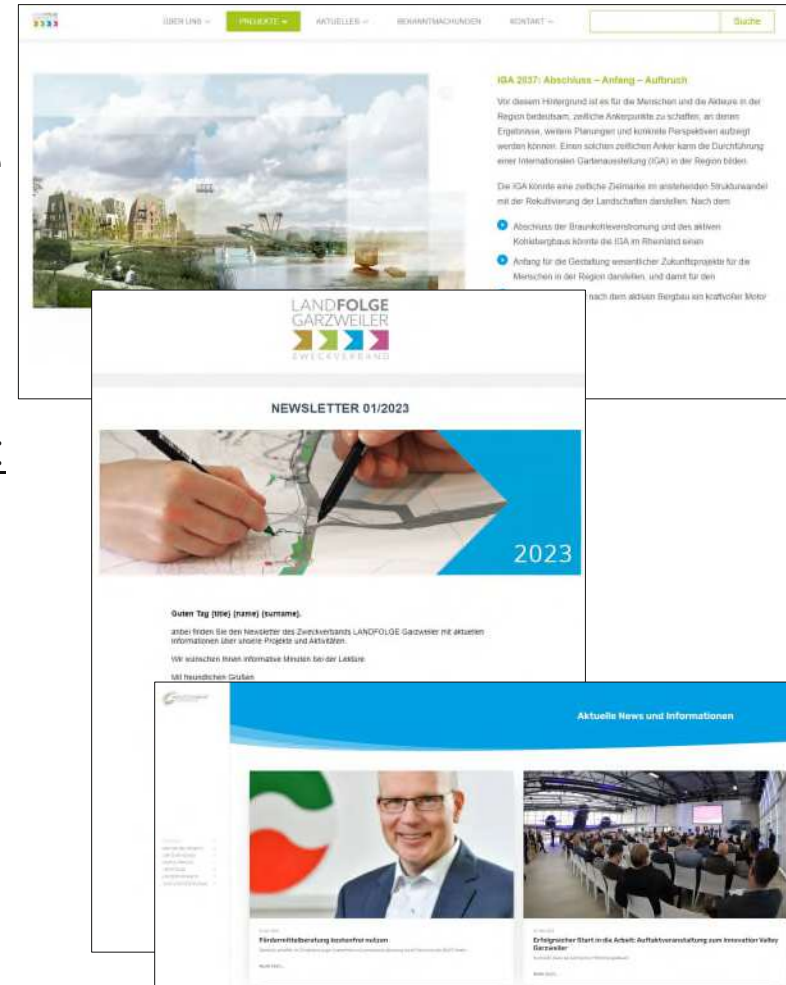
ÜBER UNS PROJEKTE AKTUELLES BEKANNTMACHUNGEN KONTAKT Suche

IGA 2037: Abschluss – Anfang – Aufbruch

Vor diesem Hintergrund ist es für die Menschen und die Akteure in der Region bedeutsam, zeitliche Ankerpunkte zu schaffen, an denen Ergebnisse, weitere Planungen und konkrete Perspektiven aufgezeigt werden können. Einen solchen zeitlichen Anker kann die Durchführung einer Internationalen Gartenausstellung (IGA) in der Region bilden.

Die IGA könnte eine zeitliche Zielmarke im anstehenden Strukturwandel mit der Rekultivierung der Landschaften darstellen. Nach dem

Abschluss der Braunkohleverstromung und des aktiven Kohletagebaus könnte die IGA im Rheinland einen

Anfang für die Gestaltung wesentlicher Zukunftsprojekte für die Menschen in der Region darstellen, und damit für den

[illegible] nach dem aktiven Bergbau ein kraftvoller Motor

LANDFOLGE GARZWEILER ZWECKVERBAND

NEWSLETTER 01/2023

2023

Guten Tag {title} {name} {surname},

anbei finden Sie den Newsletter des Zweckverbands LANDFOLGE Garzweiler mit aktuellen Informationen über unsere Projekte und Aktivitäten.

Wir wünschen Ihnen informative Minuten bei der Lektüre.

Mit freundlichen Grüßen

Aktuelle News und Informationen

Fördermittelberatung kostenfrei nutzen

Erfolgreicher Start in die Arbeit: Auftaktveranstaltung zum Innovation Valley Garzweiler